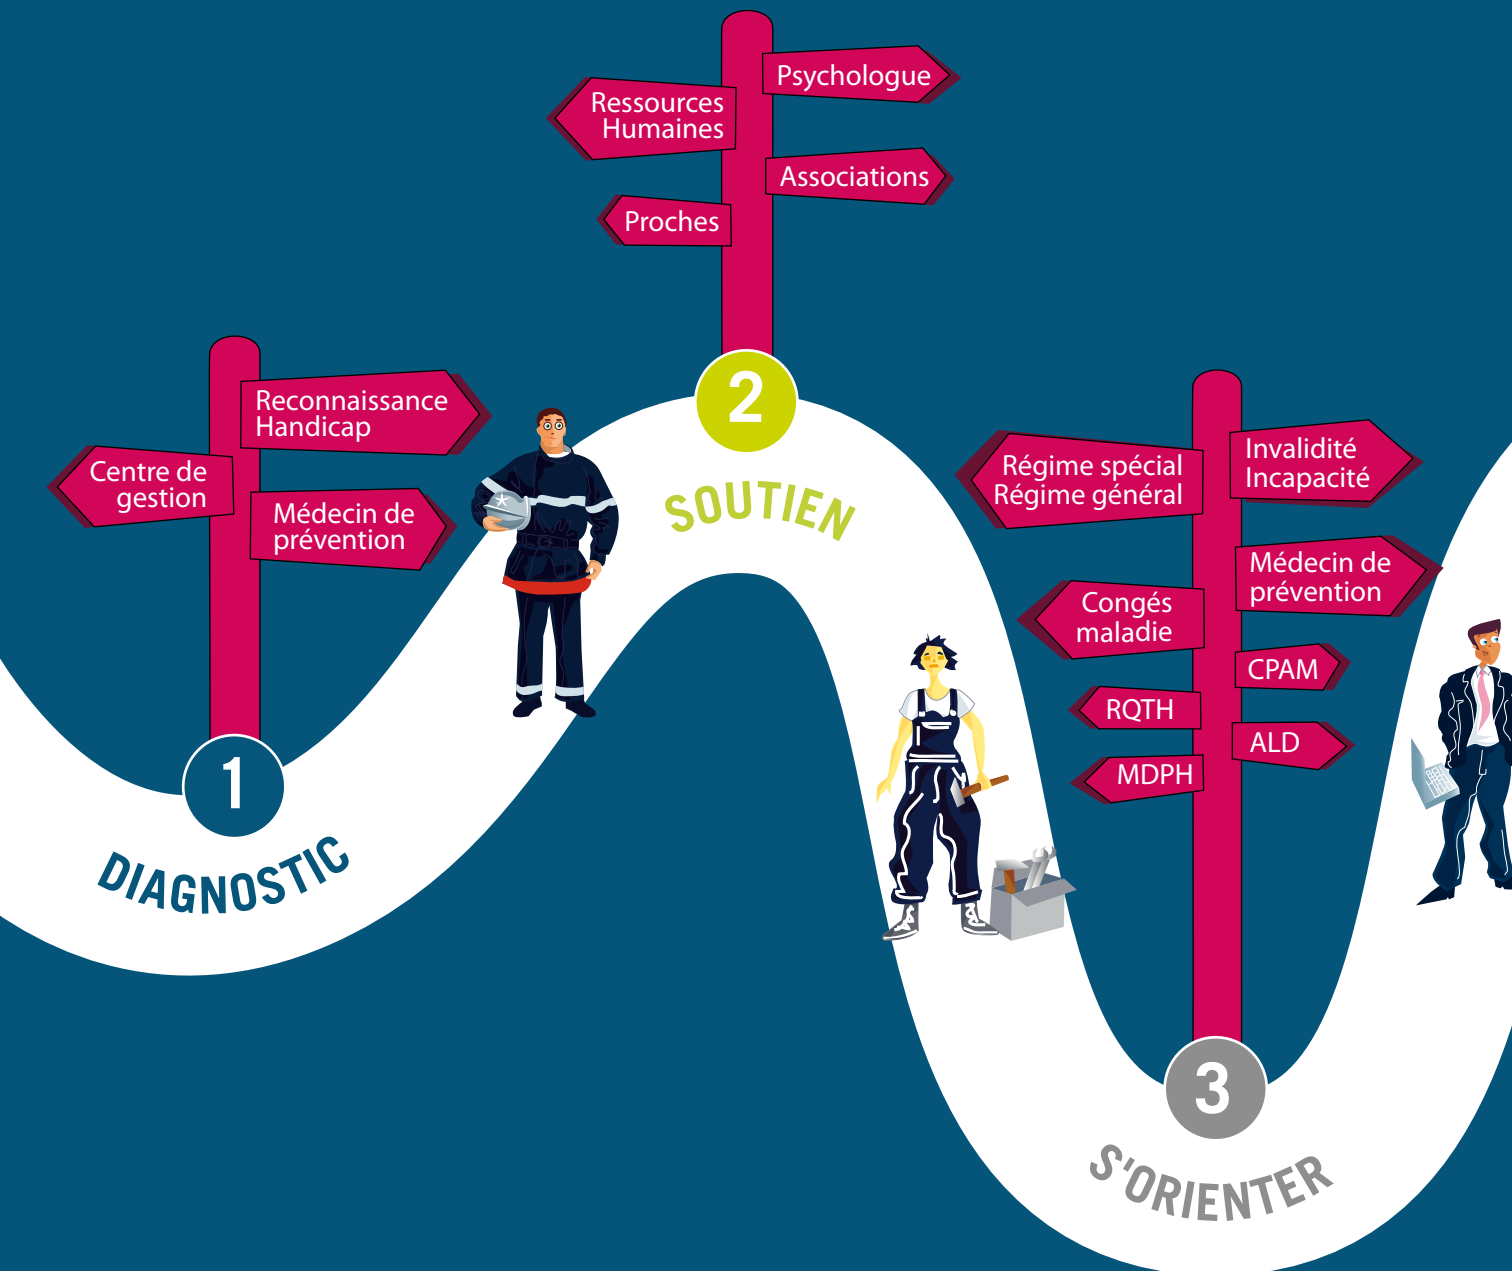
Psychologue
Ressources Humaines
Associations
Proches

2
SOUTIEN

Reconnaissance Handicap
Centre de gestion
Médecin de prévention

1
DIAGNOSTIC

Régime spécial Régime général
Invalidité Incapacité
Médecin de prévention
Congés maladie
CPAM
RQTH
ALD
MDPH

3
S'ORIENTER